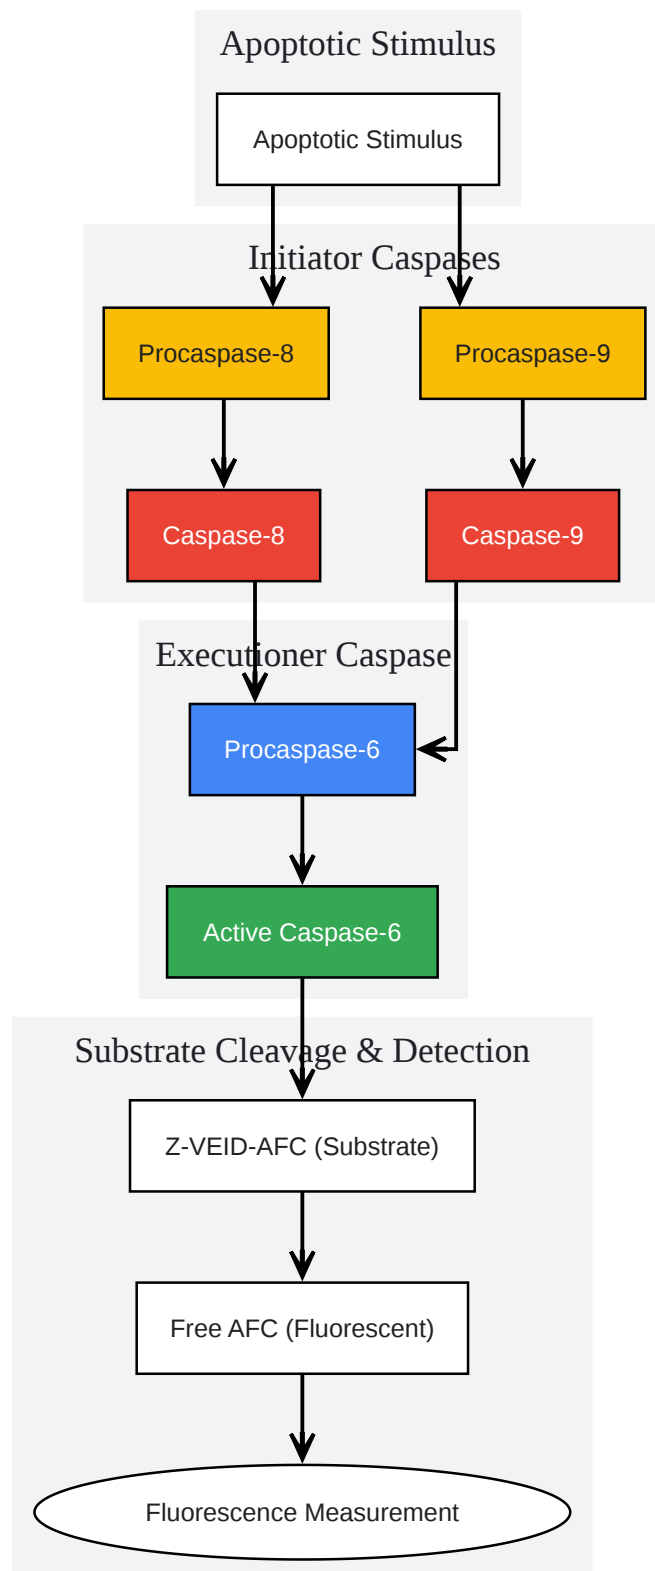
Apoptotic Stimulus

Apoptotic Stimulus

Initiator Caspases

Procaspase-8

Procaspase-9

Caspase-8

Caspase-9

Executioner Caspase

Procaspase-6

Active Caspase-6

Substrate Cleavage & Detection

Z-VEID-AFC (Substrate)

Free AFC (Fluorescent)

Fluorescence Measurement